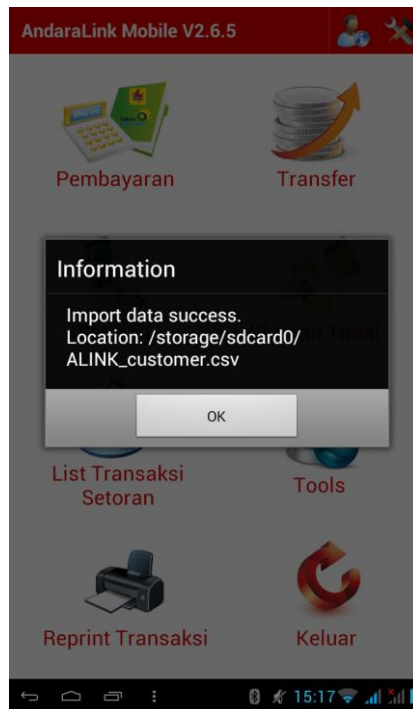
AndaraLink Mobile V2.6.5

Pembayaran

Transfer

Information

Import data success.
Location: /storage/sdcard0/
ALINK_customer.csv

OK

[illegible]an Tunai

List Transaksi Setoran

Tools

Reprint Transaksi

Keluar

15:17